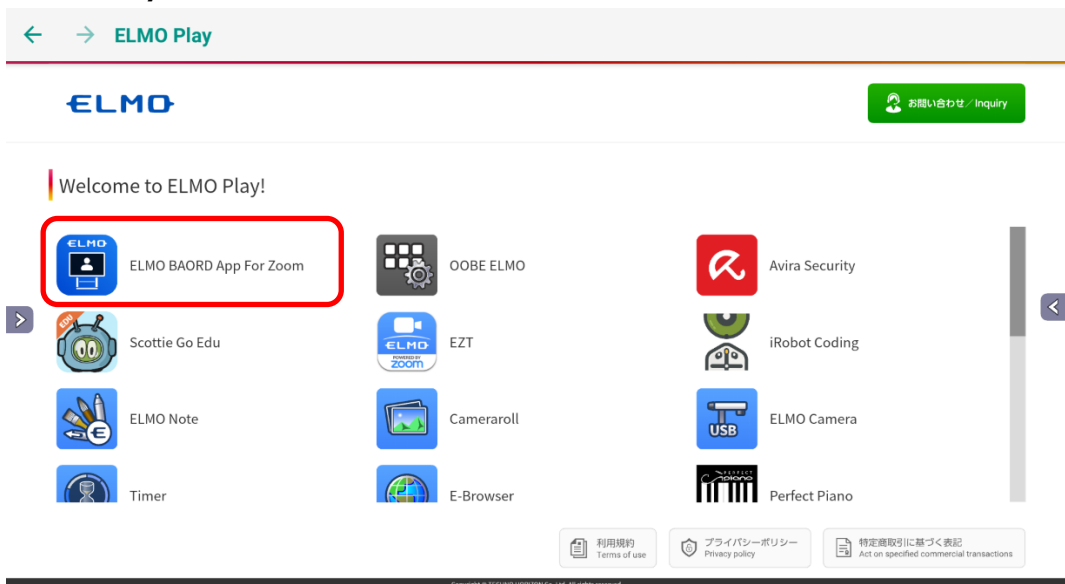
ELMO Play

ELMO

お問い合わせ／Inquiry

Welcome to ELMO Play!

ELMO
ELMO BAORD App For Zoom

OOBE ELMO

Avira Security

EDU
Scottie Go Edu

ELMO
POWERED BY
zoom
EZT

iRobot Coding

ELMO Note

Cameraroll

USB
ELMO Camera

Timer

E-Browser

PERFECT
piano
Perfect Piano

利用規約
Terms of use

プライバシーポリシー
Privacy policy

特定商取引に基づく表記
Act on specified commercial transactions

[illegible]